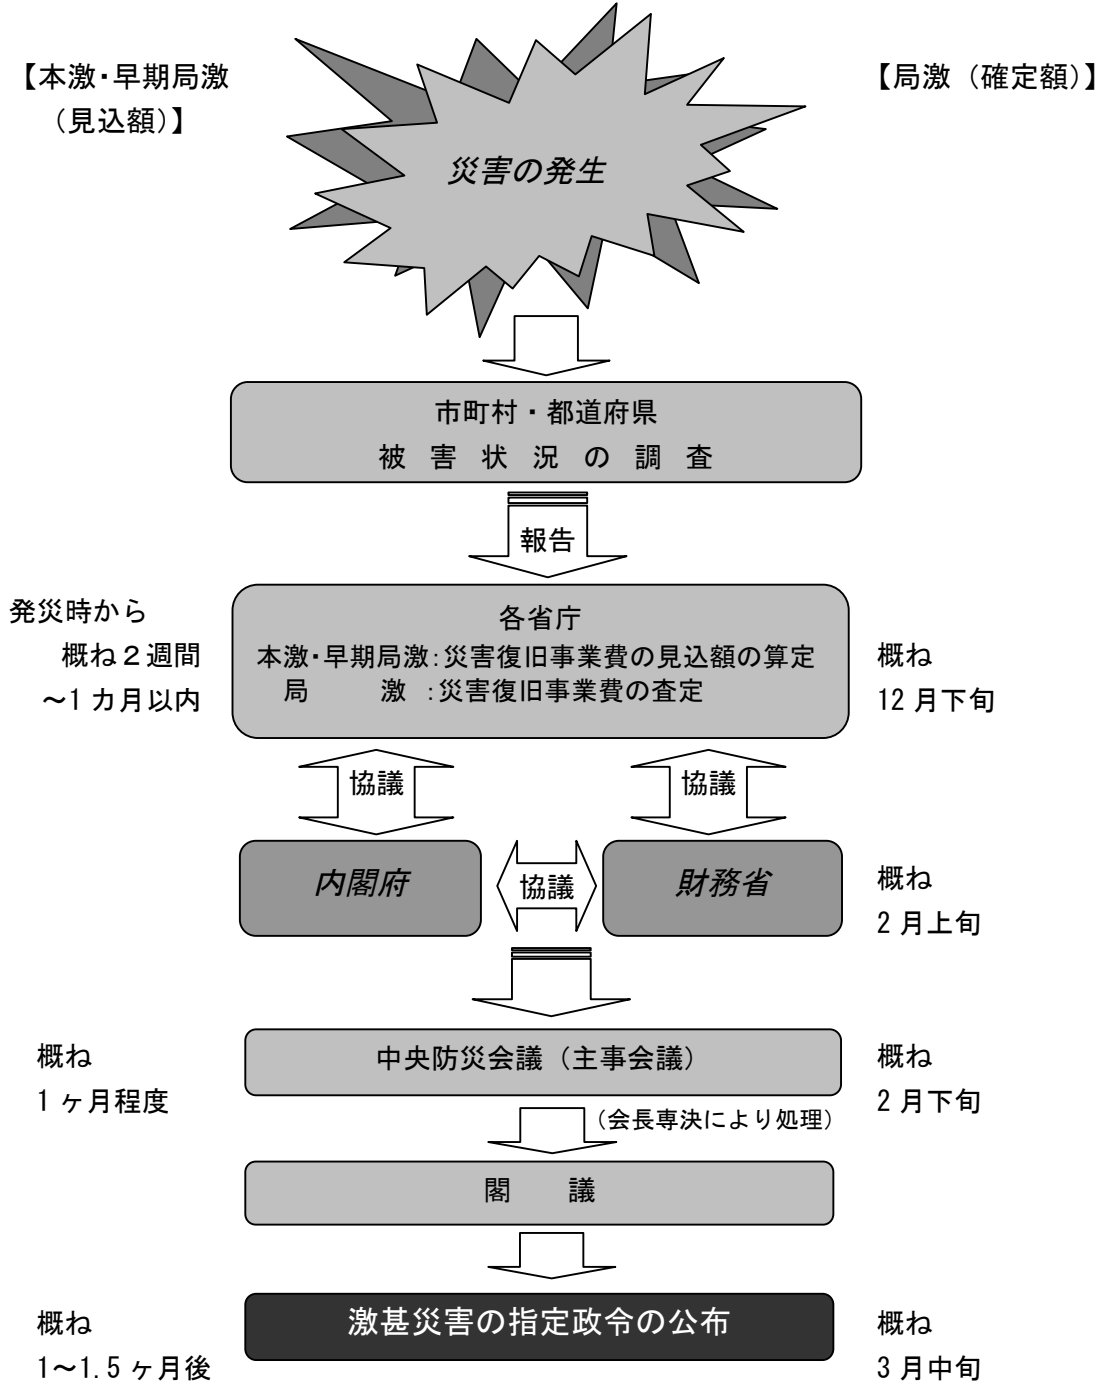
【本激・早期局激（見込額）】

災害の発生

【局激（確定額）】

市町村・都道府県
被害状況の調査

報告

発災時から
概ね２週間
～1カ月以内

各省庁
本激・早期局激：災害復旧事業費の見込額の算定
局　　激：災害復旧事業費の査定

概ね
12月下旬

協議

協議

内閣府

協議

財務省

概ね
2月上旬

概ね
1ヶ月程度

中央防災会議（主事会議）

概ね
2月下旬

（会長専決により処理）

閣　　議

概ね
1～1.5ヶ月後

激甚災害の指定政令の公布

概ね
3月中旬